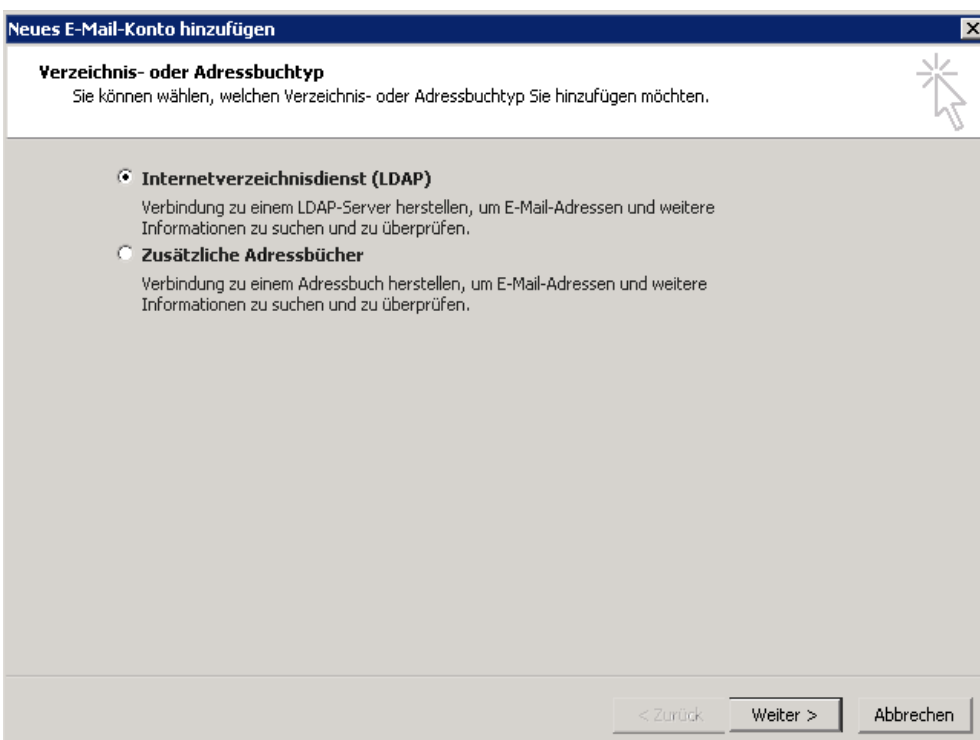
Neues E-Mail-Konto hinzufügen

Verzeichnis- oder Adressbuchtyp
Sie können wählen, welchen Verzeichnis- oder Adressbuchtyp Sie hinzufügen möchten.

Internetverzeichnisdienst (LDAP)
Verbindung zu einem LDAP-Server herstellen, um E-Mail-Adressen und weitere Informationen zu suchen und zu überprüfen.

Zusätzliche Adressbücher
Verbindung zu einem Adressbuch herstellen, um E-Mail-Adressen und weitere Informationen zu suchen und zu überprüfen.

< Zurück
Weiter >
Abbrechen